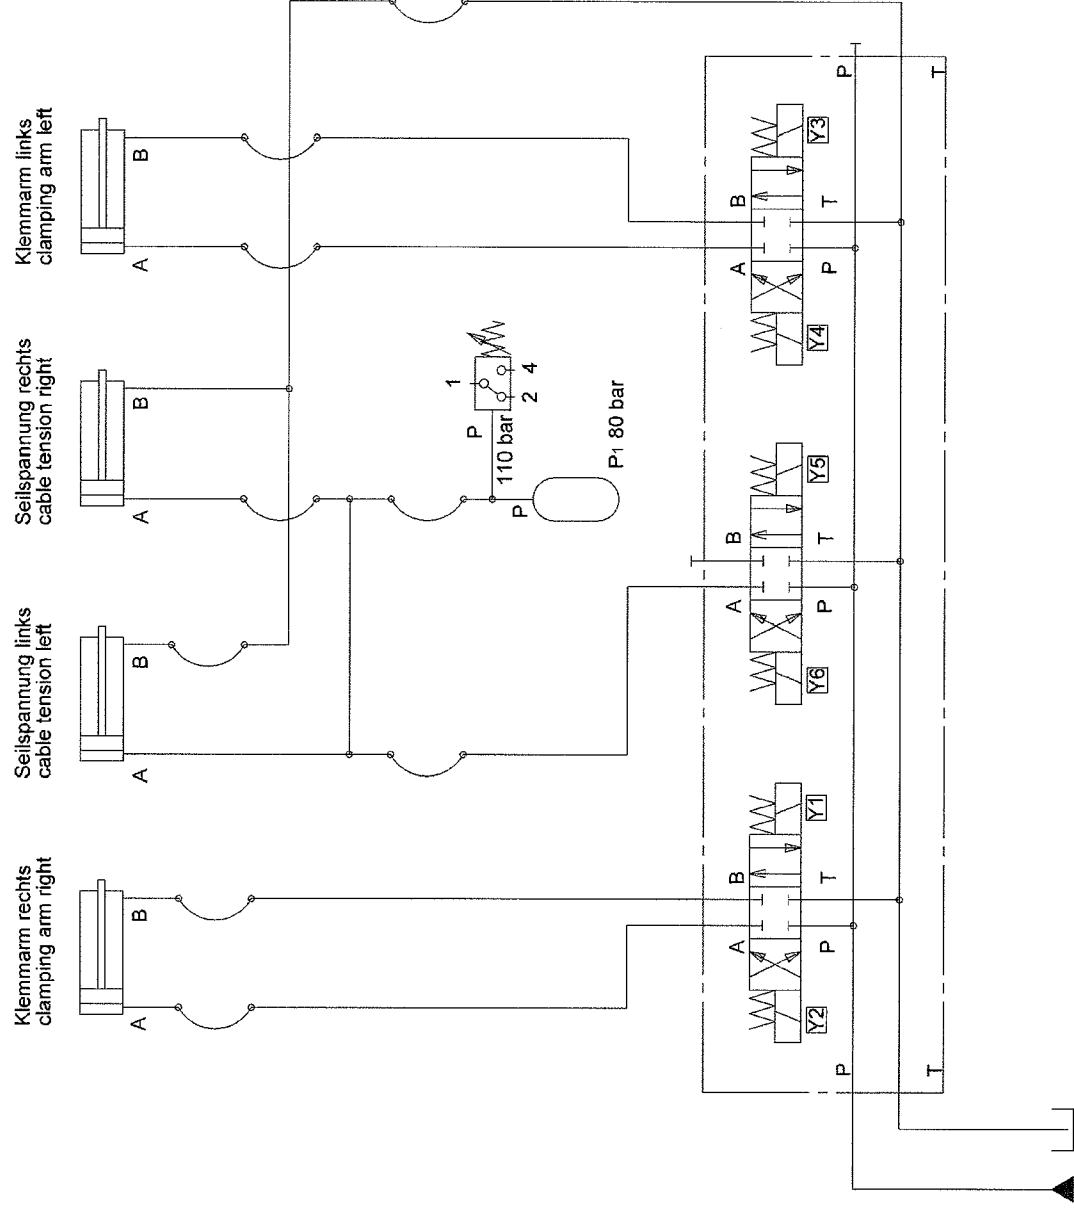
Klemmarm rechts
clamping arm right

A
B

Seilspannung links
cable tension left

A
B

Seilspannung rechts
cable tension right

A
B

Klemmarm links
clamping arm left

A
B

1
2
4
P
110 bar
P
P₁ 80 bar

Y2
A
B
P
T
Y1

Y6
A
B
P
T
Y5

Y4
A
B
P
T
Y3

P
T
P
T